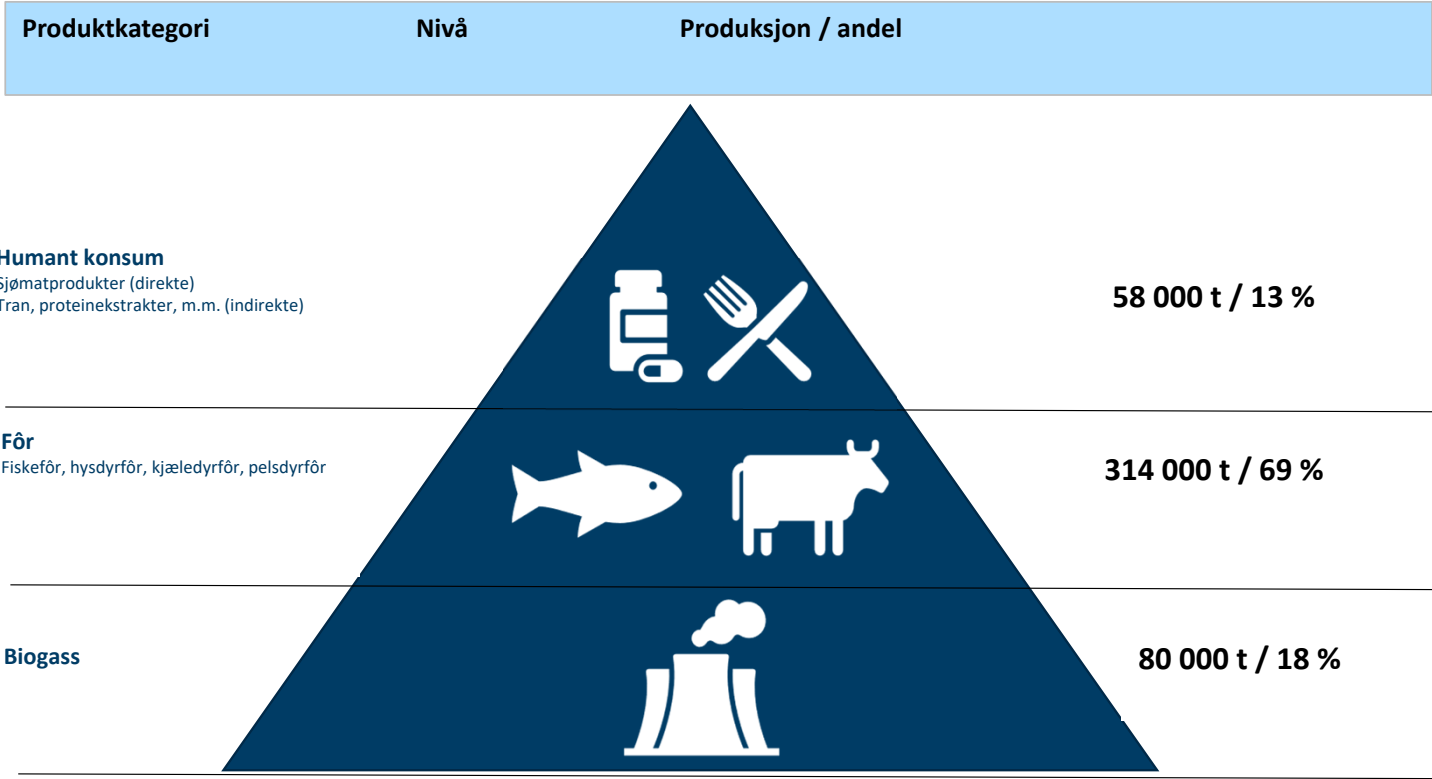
| Produktkategori | Nivå | Produksjon / andel |
|---|---|---|

Humant konsum
Sjømatprodukter (direkte)
Tran, proteinekstrakter, m.m. (indirekte)

58 000 t / 13 %

Fôr
Fiskefôr, hysdyrfôr, kjæledyrfôr, pelsdyrfôr

314 000 t / 69 %

Biogass

80 000 t / 18 %